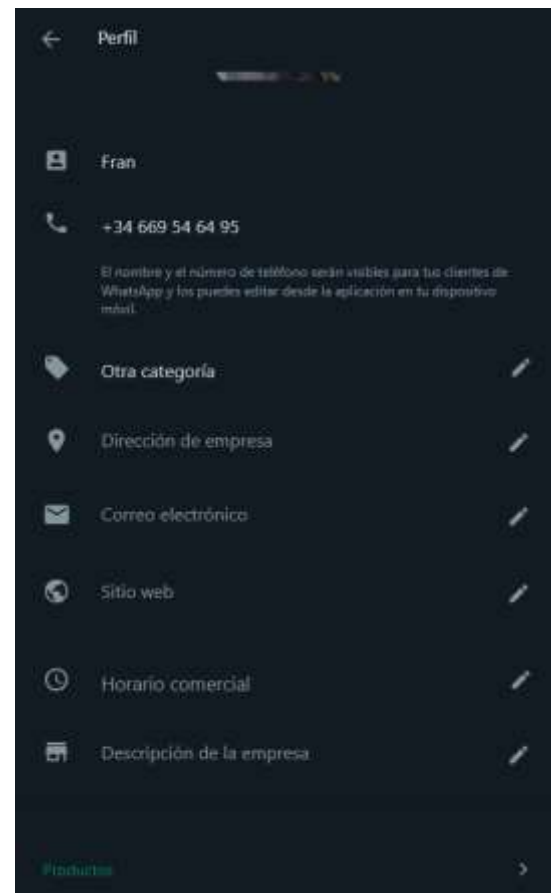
Perfil

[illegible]

Fran

+34 669 54 64 95

El nombre y el número de teléfono serán visibles para tus clientes de WhatsApp y los puedes editar desde la aplicación en tu dispositivo móvil.

Otra categoría

Dirección de empresa

Correo electrónico

Sitio web

Horario comercial

Descripción de la empresa

Productos